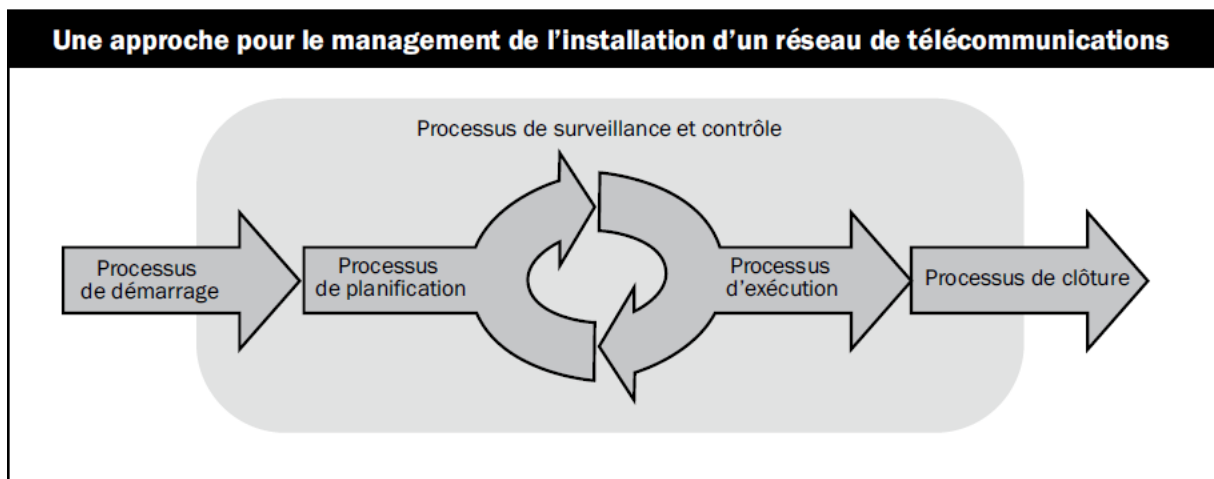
Une approche pour le management de l'installation d'un réseau de télécommunications

Processus de surveillance et contrôle

Processus de démarrage

Processus de planification

Processus d'exécution

Processus de clôture